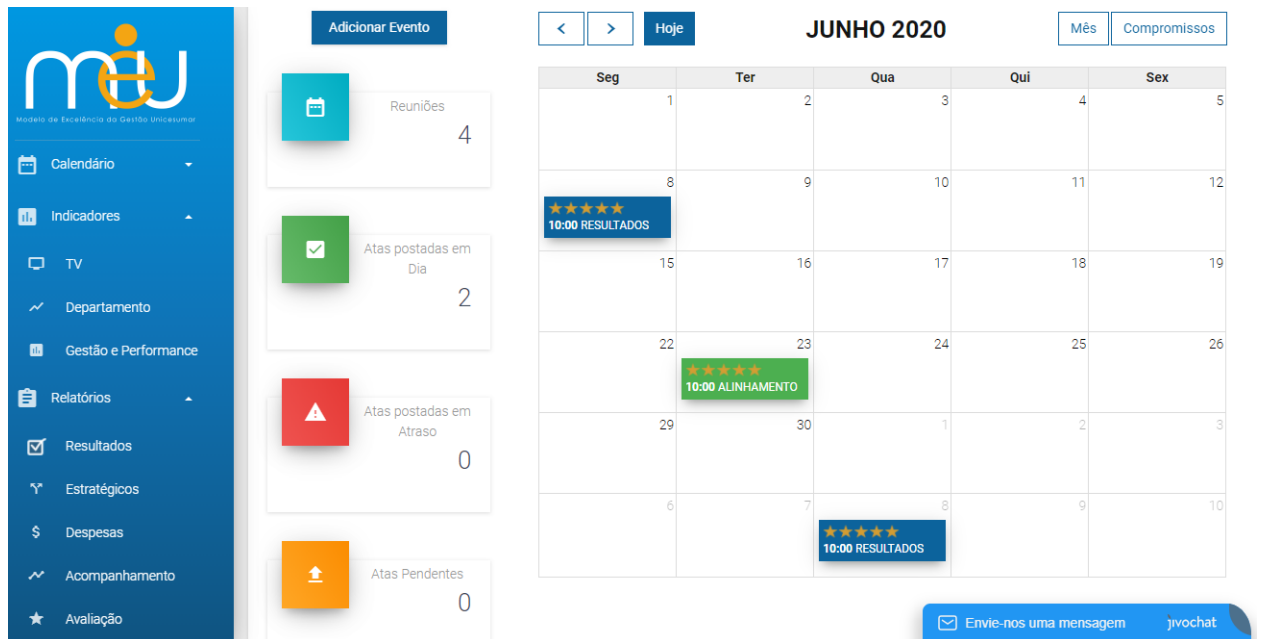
mEU
Modelo de Excelência da Gestão Unicesumar

Calendário
Indicadores
TV
Departamento
Gestão e Performance
Relatórios
Resultados
Estratégicos
Despesas
Acompanhamento
Avaliação

Adicionar Evento

Reuniões
4

Atas postadas em Dia
2

Atas postadas em Atraso
0

Atas Pendentes
0

Hoje
JUNHO 2020
Mês
Compromissos

| Seg | Ter | Qua | Qui | Sex |
|---|---|---|---|---|
| 1 | 2 | 3 | 4 | 5 |
| 8 ★★★★★ 10:00 RESULTADOS | 9 | 10 | 11 | 12 |
| 15 | 16 | 17 | 18 | 19 |
| 22 | 23 ★★★★★ 10:00 ALINHAMENTO | 24 | 25 | 26 |
| 29 | 30 | 1 | 2 | 3 |
| 6 | 7 | 8 ★★★★★ 10:00 RESULTADOS | 9 | 10 |

Envie-nos uma mensagem
jivochat